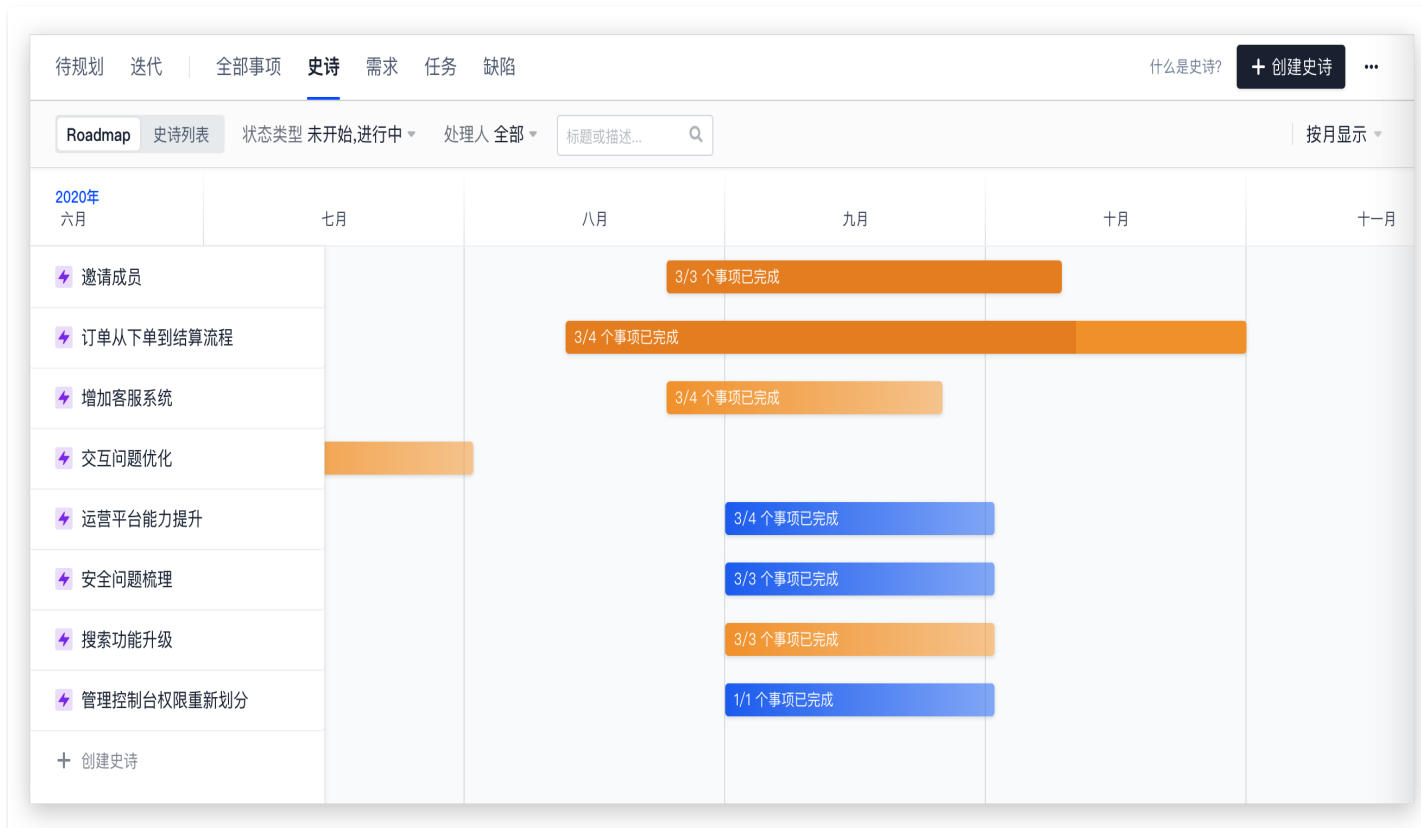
待规划 迭代 全部事项 史诗 需求 任务 缺陷 什么是史诗? + 创建史诗 ···

Roadmap 史诗列表 状态类型 未开始,进行中 处理人 全部 标题或描述... 按月显示

2020年
六月 七月 八月 九月 十月 十一月

邀请成员 3/3 个事项已完成
订单从下单到结算流程 3/4 个事项已完成
增加客服系统 3/4 个事项已完成
交互问题优化
运营平台能力提升 3/4 个事项已完成
安全问题梳理 3/3 个事项已完成
搜索功能升级 3/3 个事项已完成
管理控制台权限重新划分 1/1 个事项已完成
+ 创建史诗